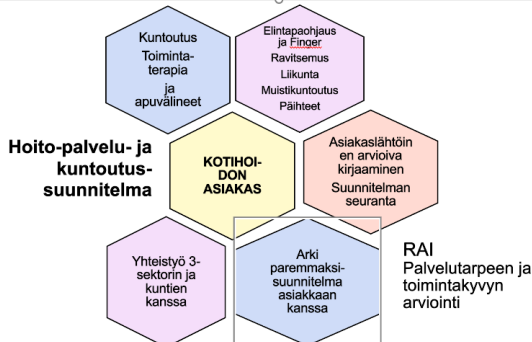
Kuntoutus
Toimintaterapia
ja
apuvälineet

Elintapaohjaus
ja Finger
Ravitsemus
Liikunta
Muistikuntoutus
Päihteet

Hoito-palvelu- ja kuntoutussuunnitelma

KOTIHOIDON
ASIAKAS

Asiakaslähtöinen arvioiva kirjaaminen
Suunnitelman seuranta

Yhteistyö 3-sektorin ja kuntien kanssa

Arki paremmaksi-suunnitelma asiakkaan kanssa

RAI
Palvelutarpeen ja toimintakyvyn arviointi